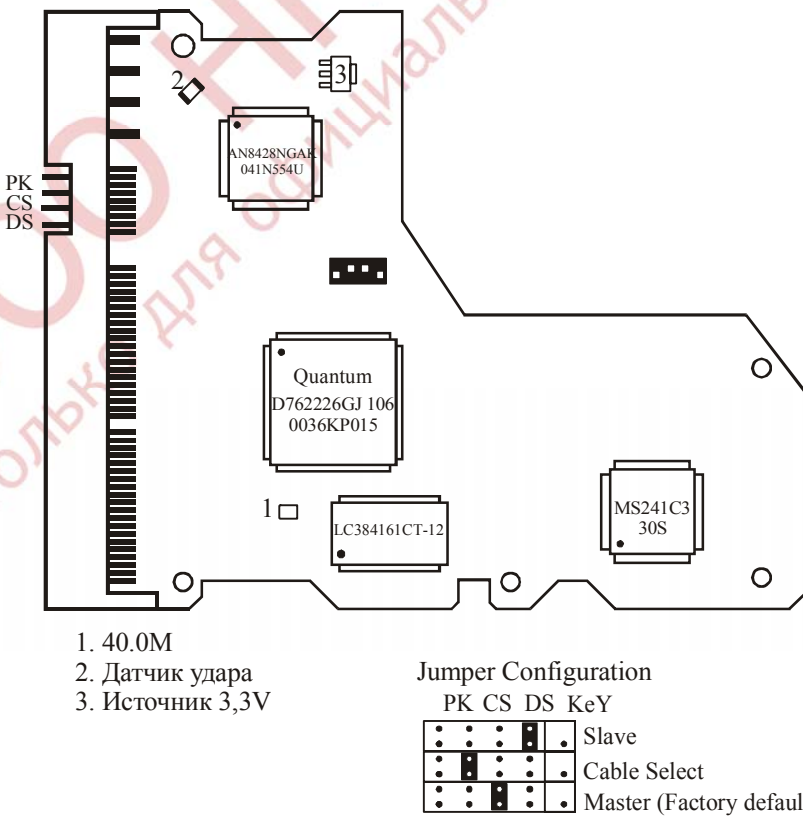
2
3
AN8428NGAK
041N554U
PK
CS
DS
Quantum
D762226GJ 106
0036KP015
1
LC384161CT-12
MS241C3
30S
Только для официального

1. 40.0M
2. Датчик удара
3. Источник 3,3V

Jumper Configuration
PK CS DS KeY
Slave
Cable Select
Master (Factory defaul